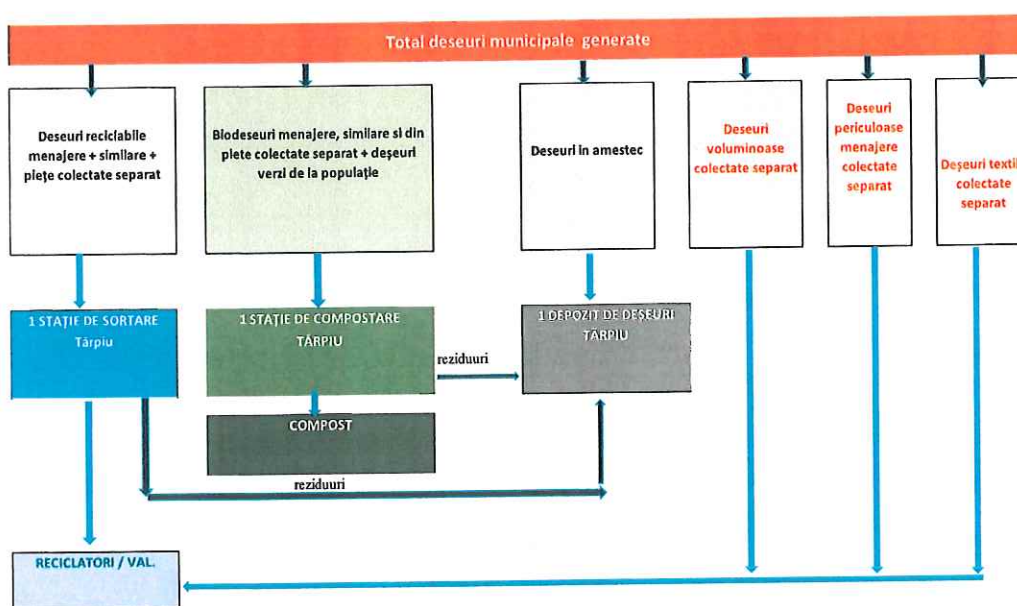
Total deseuri municipale generate

Deseuri reciclabile menajere + similare + pieţe colectate separat

Biodeseuri menajere, similare si din piete colectate separat + deşeuri verzi de la populaţie

Deseuri in amestec

Deseuri voluminoase colectate separat

Deseuri periculoase menajere colectate separat

Deşeuri texti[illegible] colectate separat

1 STAŢIE DE SORTARE Tărpiu

1 STAŢIE DE COMPOSTARE TĂRPIU

reziduuri

1 DEPOZIT DE DEŞEURI TĂRPIU

COMPOST

reziduuri

RECICLATORI / VAL.